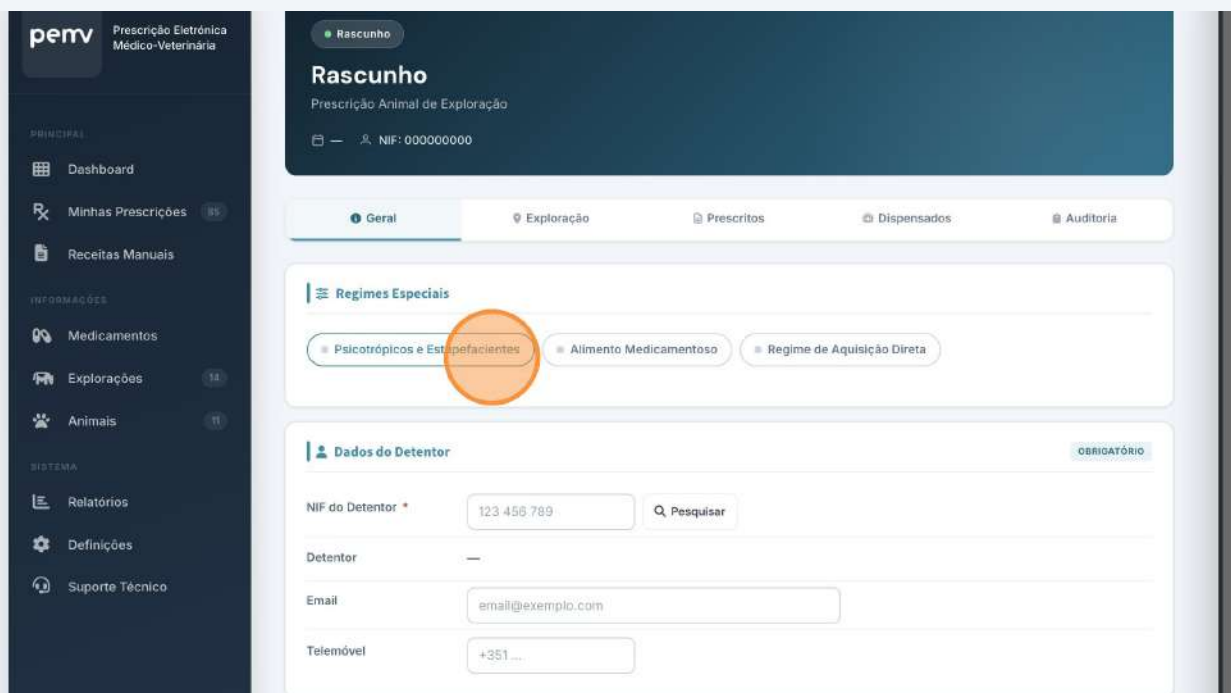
pemv Prescrição Eletrónica Médico-Veterinária

PRINCIPAL
Dashboard
Minhas Prescrições 85
Receitas Manuais

INFORMAÇÕES
Medicamentos
Explorações 14
Animais 11

SISTEMA
Relatórios
Definições
Suporte Técnico

Rascunho
Rascunho
Prescrição Animal de Exploração
— NIF: 000000000

Geral
Exploração
Prescritos
Dispensados
Auditoria

Regimes Especiais
Psicotrópicos e Estupefacientes
Alimento Medicamentoso
Regime de Aquisição Direta

Dados do Detentor
OBRIGATÓRIO
NIF do Detentor *
123 456 789
Pesquisar
Detentor
—
Email
email@exemplo.com
Telemóvel
+351 ...